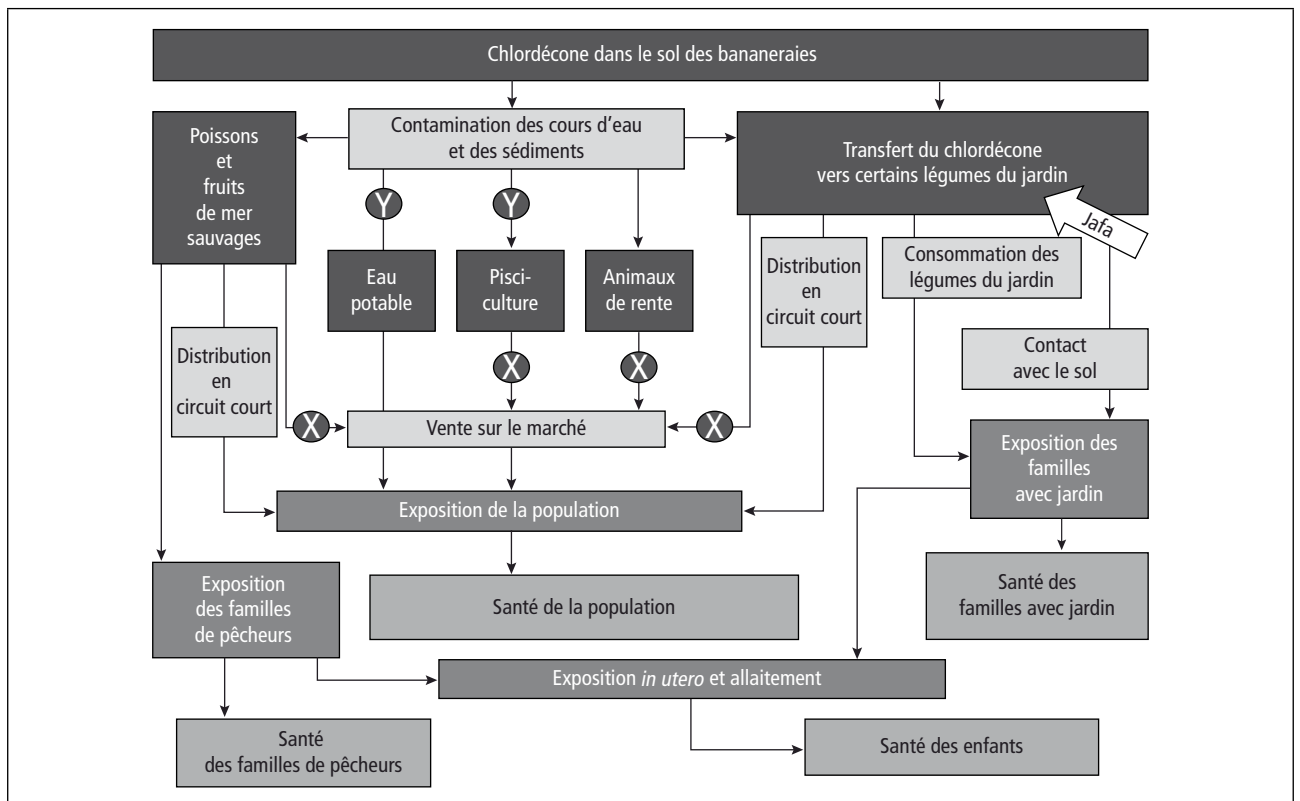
Chlordécone dans le sol des bananeraies

Poissons et fruits de mer sauvages

Contamination des cours d'eau et des sédiments

Transfert du chlordécone vers certains légumes du jardin

Jafa

Y

Y

Eau potable

Pisciculture

Animaux de rente

Distribution en circuit court

Consommation des légumes du jardin

Contact avec le sol

Distribution en circuit court

X

X

X

Vente sur le marché

X

Exposition des familles avec jardin

Exposition de la population

Santé des familles avec jardin

Exposition des familles de pêcheurs

Santé de la population

Exposition *in utero* et allaitement

Santé des familles de pêcheurs

Santé des enfants